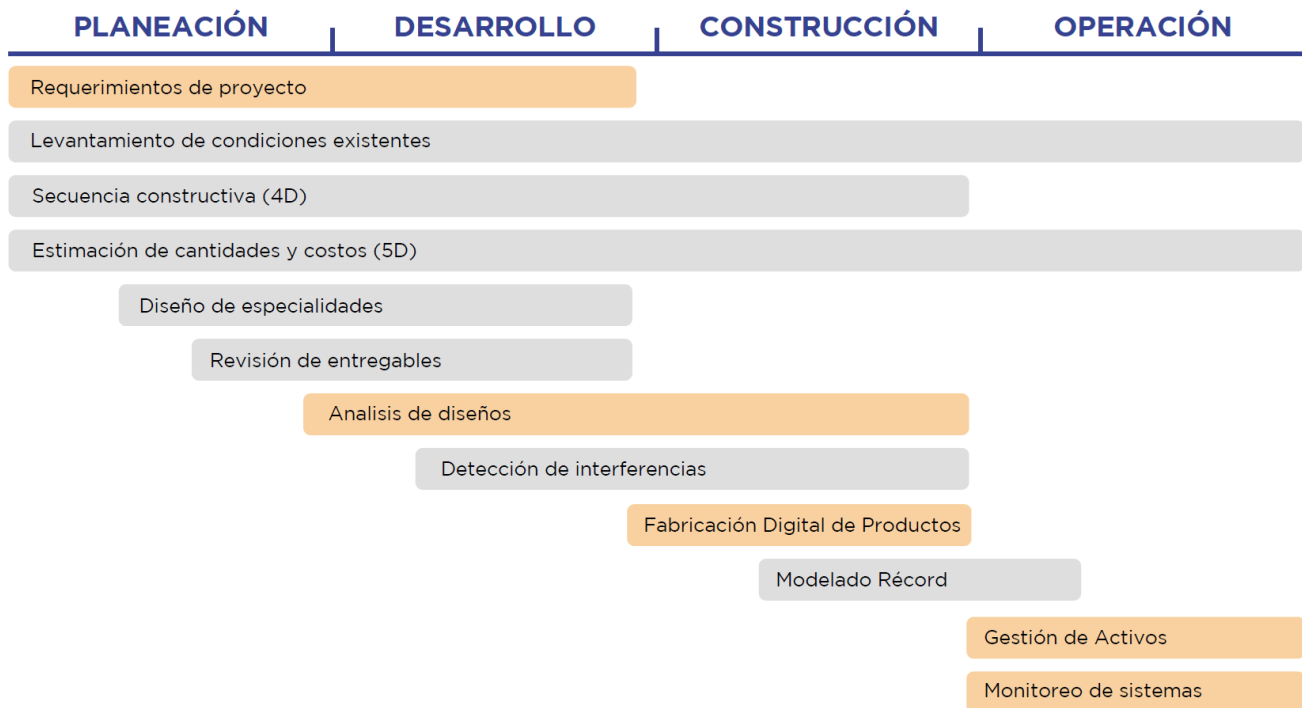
PLANEACIÓN DESARROLLO CONSTRUCCIÓN OPERACIÓN

Requerimientos de proyecto

Levantamiento de condiciones existentes

Secuencia constructiva (4D)

Estimación de cantidades y costos (5D)

Diseño de especialidades

Revisión de entregables

Analisis de diseños

Detección de interferencias

Fabricación Digital de Productos

Modelado Récord

Gestión de Activos

Monitoreo de sistemas